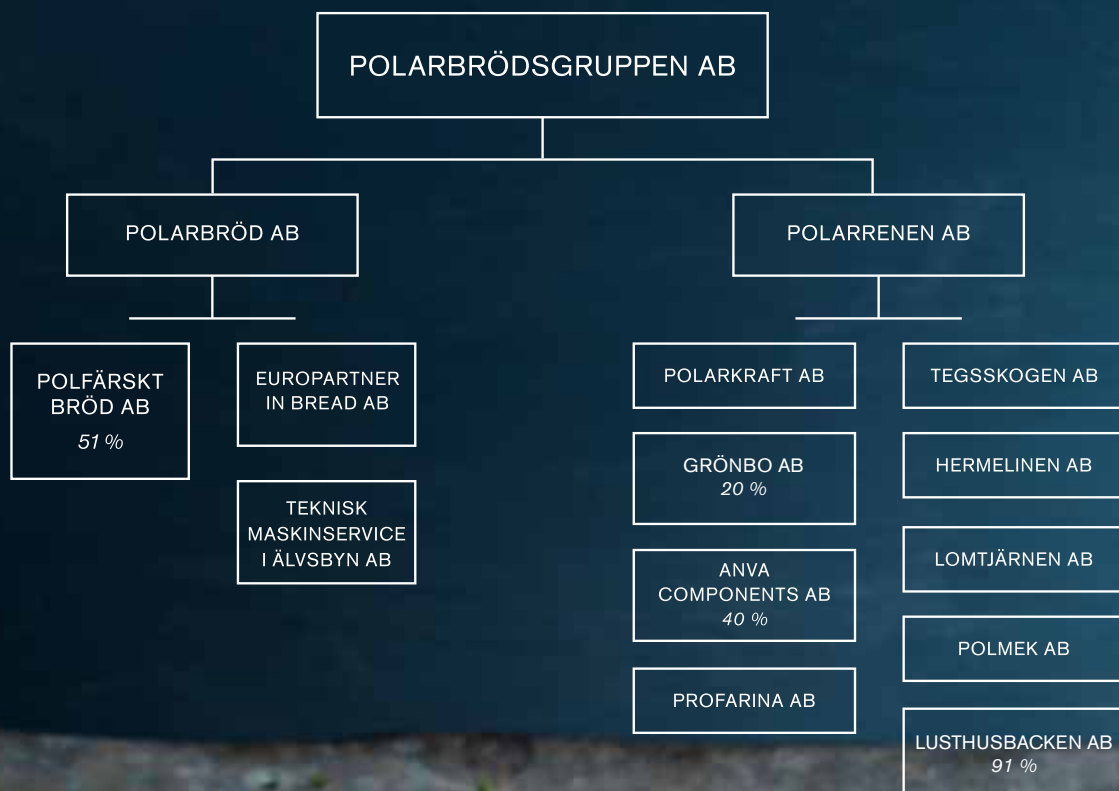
POLARBRÖDSGRUPPEN AB

POLARBRÖD AB

POLARRENEN AB

POLFÄRSKT BRÖD AB
51 %

EUROPARTNER IN BREAD AB

TEKNISK MASKINSERVICE I ÄLVSBYN AB

POLARKRAFT AB

GRÖNBO AB
20 %

ANVA COMPONENTS AB
40 %

PROFARINA AB

TEGSSKOGEN AB

HERMELINEN AB

LOMTJÄRNEN AB

POLMEK AB

LUSTHUSBACKEN AB
91 %